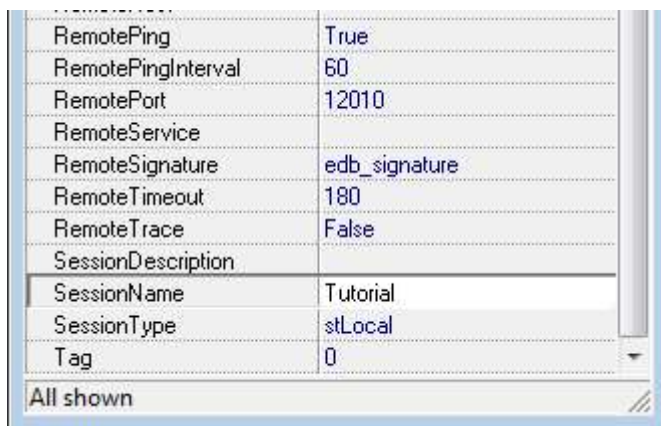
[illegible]

| | |
|---|---|
| RemotePing | True |
| RemotePingInterval | 60 |
| RemotePort | 12010 |
| RemoteService | |
| RemoteSignature | edb_signature |
| RemoteTimeout | 180 |
| RemoteTrace | False |
| SessionDescription | |
| SessionName | Tutorial |
| SessionType | stLocal |
| Tag | 0 |

All shown